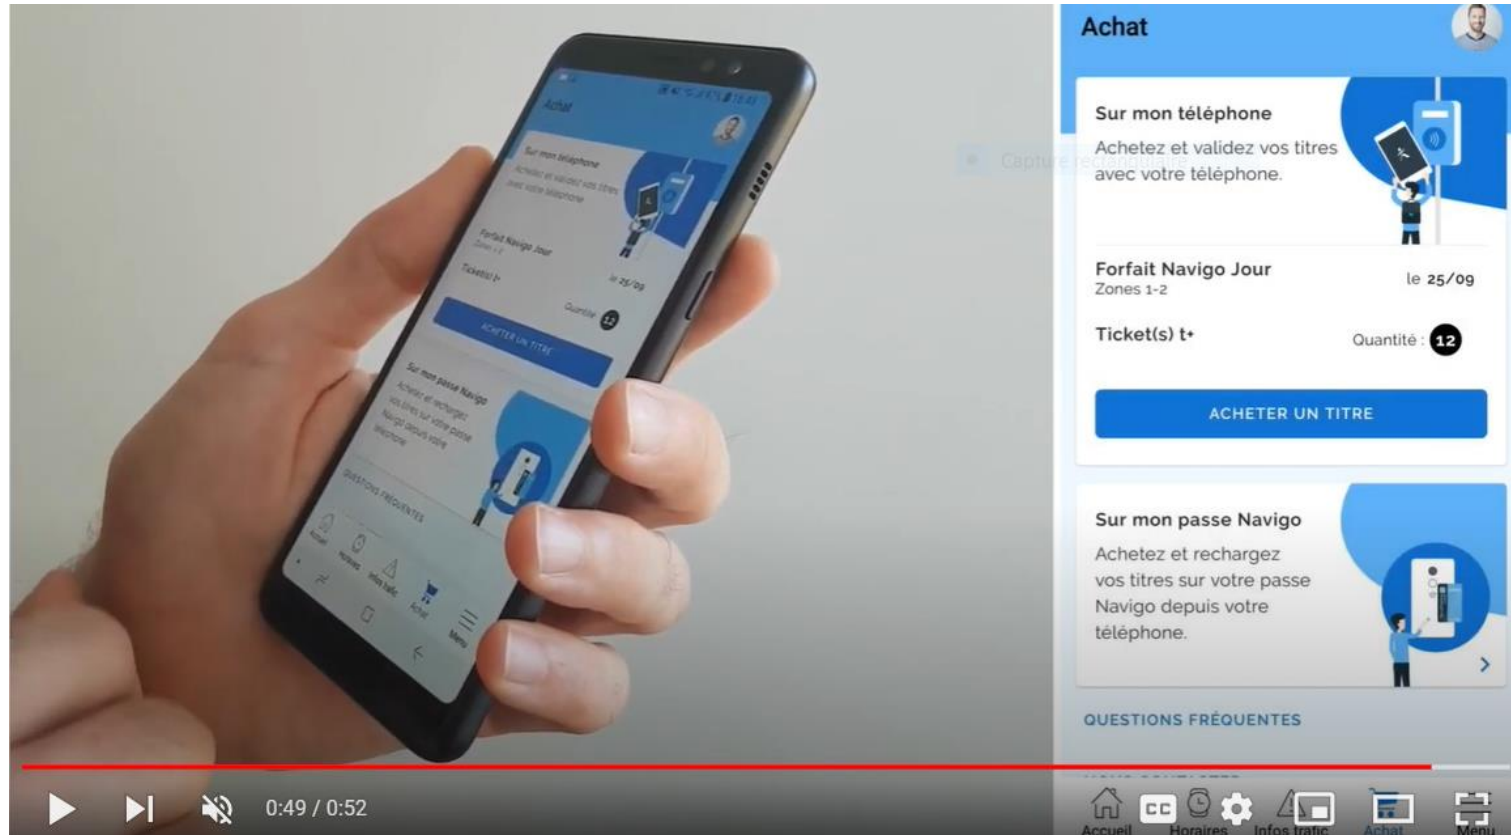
Achat

Sur mon téléphone
Achetez et validez vos titres avec votre téléphone.

Capture rectangulaire

Forfait Navigo Jour
Zones 1-2
le 25/09

Ticket(s) t+
Quantité : 12

ACHETER UN TITRE

Sur mon passe Navigo
Achetez et rechargez vos titres sur votre passe Navigo depuis votre téléphone.

QUESTIONS FRÉQUENTES

Accueil Horaires Infos trafic Achat Menu

0:49 / 0:52

CC